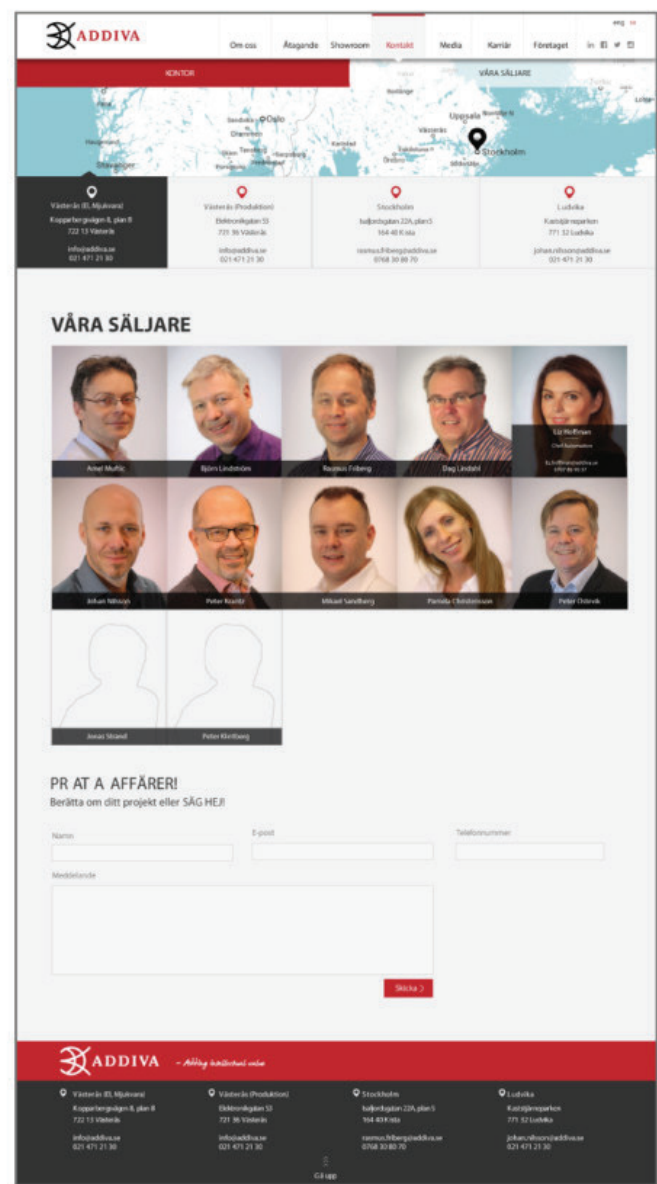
ADDIVA

Om oss | Åtagande | Showroom | Kontakt | Media | Karriär | Företaget

eng

KONTOR | VÅRA SÄLJARE

Oslo
Uppsala
Västerås
Stockholm
Örebro
Karlstad

Västerås (El, Mjukvara)
Kopparbergsvägen 8, plan 8
722 13 Västerås
info@addiva.se
021 471 21 30

Västerås (Produktion)
Elektronikgatan 53
721 36 Västerås
info@addiva.se
021 471 21 30

Stockholm
Isafjordsgatan 22A, plan 5
164 40 Kista
rasmus.friberg@addiva.se
0768 30 80 70

Ludvika
Kastaljärnsparken
771 32 Ludvika
johan.nilsson@addiva.se
021 471 21 30

VÅRA SÄLJARE

Arnel Muftic
Björn Lindström
Rasmus Friberg
Dag Lindahl
Liz Wellman
Chef Automation
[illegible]
Johan Nilsson
Peter Roeritz
Mikael Sandberg
Pamela Christensson
Peter Östevik
Jonas Strand
Peter Kleinberg

PR AT A AFFÄRER!
Berätta om ditt projekt eller SÄG HEJ!

Namn
E-post
Telefonnummer
Meddelande

Skicka >

ADDIVA – Adding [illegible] value

Västerås (El, Mjukvara)
Kopparbergsvägen 8, plan 8
722 13 Västerås
info@addiva.se
021 471 21 30

Västerås (Produktion)
Elektronikgatan 53
721 36 Västerås
info@addiva.se
021 471 21 30

Stockholm
Isafjordsgatan 22A, plan 5
164 40 Kista
rasmus.friberg@addiva.se
0768 30 80 70

Ludvika
Kastaljärnsparken
771 32 Ludvika
johan.nilsson@addiva.se
021 471 21 30

Gå upp